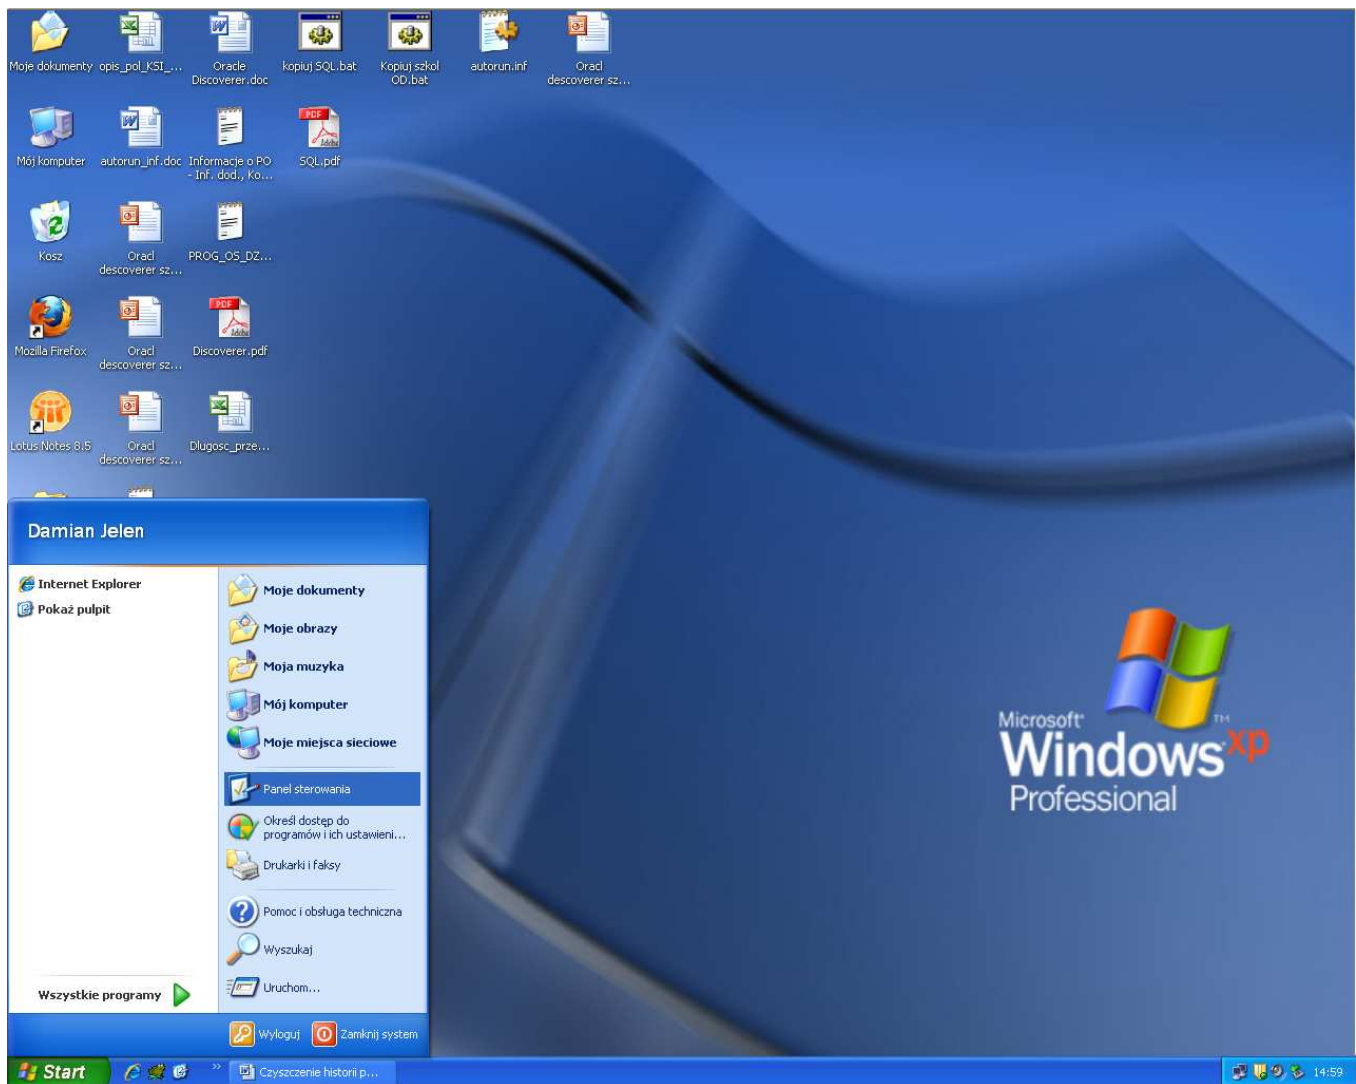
Moje dokumenty
opis_pol_KSI_...
Oracle Discoverer.doc
kopiuj SQL.bat
Kopiuj szkol OD.bat
autorun.inf
Oracl descoverer sz...

Mój komputer
autorun_inf.doc
Informacje o PO - Inf. dod., Ko...
SQL.pdf

Kosz
Oracl descoverer sz...
PROG_OS_DZ...

Mozilla Firefox
Oracl descoverer sz...
Discoverer.pdf

Lotus Notes 8.5
Oracl descoverer sz...
Dlugosc_prze...

Damian Jelen

Internet Explorer
Pokaż pulpit

Moje dokumenty
Moje obrazy
Moja muzyka
Mój komputer
Moje miejsca sieciowe
Panel sterowania
Określ dostęp do programów i ich ustawieni...
Drukarki i faksy
Pomoc i obsługa techniczna
Wyszukaj
Uruchom...

Wszystkie programy

Wyloguj
Zamknij system

Microsoft Windows xp Professional

Start
Czyszczenie historii p...
14:59